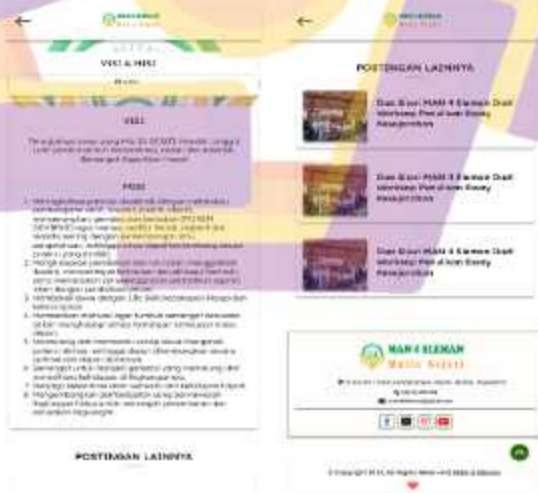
VISI & MISI

VISI

MISI

POSTINGAN LAINNYA

POSTINGAN LAINNYA

Dua Siswi MAN 4 Sleman Dari Workshop Penulisan Essay Kewajaratan

Dua Siswi MAN 4 Sleman Dari Workshop Penulisan Essay Kewajaratan

Dua Siswi MAN 4 Sleman Dari Workshop Penulisan Essay Kewajaratan

MAN 4 SLEMAN

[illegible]